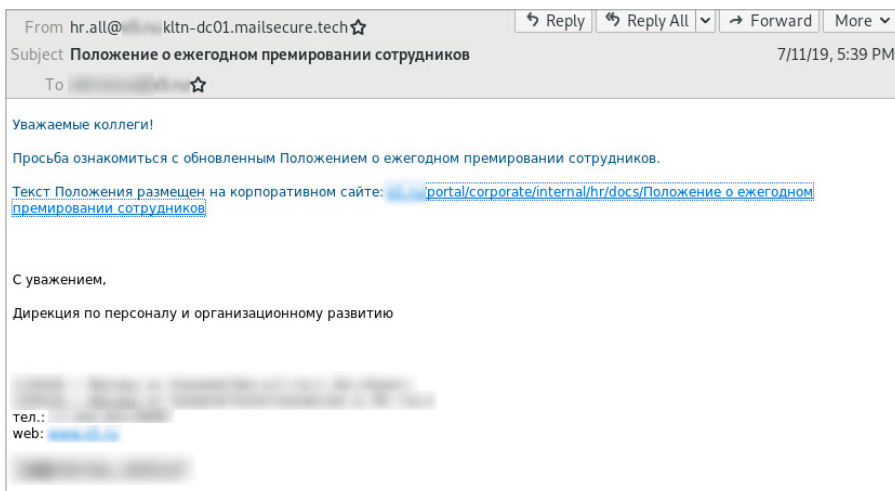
From hr.all@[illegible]kltn-dc01.mailsecure.tech
Subject Положение о ежегодном премировании сотрудников
To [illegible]

Reply | Reply All | Forward | More
7/11/19, 5:39 PM

Уважаемые коллеги!

Просьба ознакомиться с обновленным Положением о ежегодном премировании сотрудников.

Текст Положения размещен на корпоративном сайте: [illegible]/portal/corporate/internal/hr/docs/Положение о ежегодном премировании сотрудников

С уважением,

Дирекция по персоналу и организационному развитию

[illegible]
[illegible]
тел.: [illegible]
web: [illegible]

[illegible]